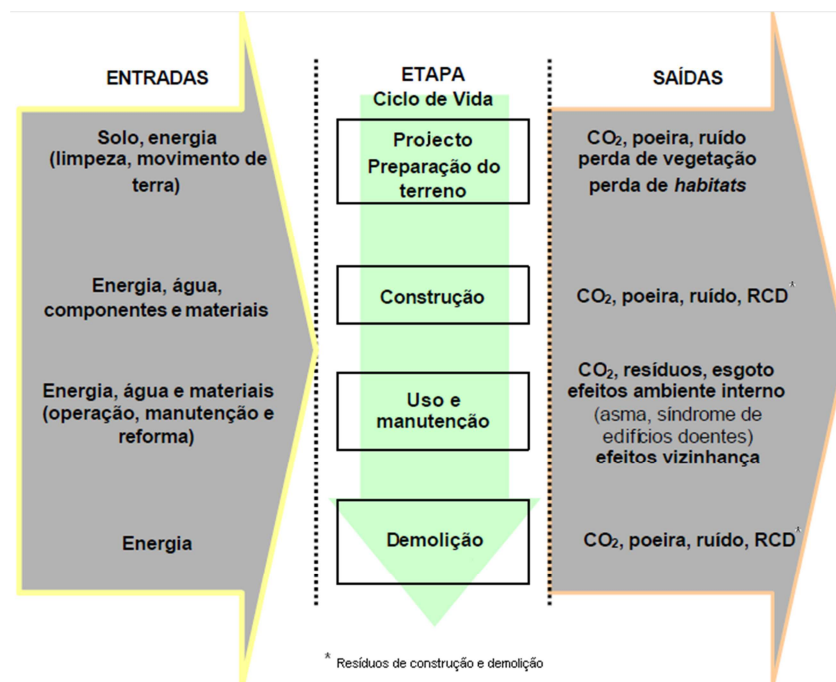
ENTRADAS

Solo, energia (limpeza, movimento de terra)

Energia, água, componentes e materiais

Energia, água e materiais (operação, manutenção e reforma)

Energia

ETAPA
Ciclo de Vida

Projecto
Preparação do terreno

Construção

Uso e manutenção

Demolição

SAÍDAS

$CO_2$, poeira, ruído
perda de vegetação
perda de *habitats*

$CO_2$, poeira, ruído, RCD*

$CO_2$, resíduos, esgoto
efeitos ambiente interno
(asma, síndrome de edifícios doentes)
efeitos vizinhança

$CO_2$, poeira, ruído, RCD*

* Resíduos de construção e demolição